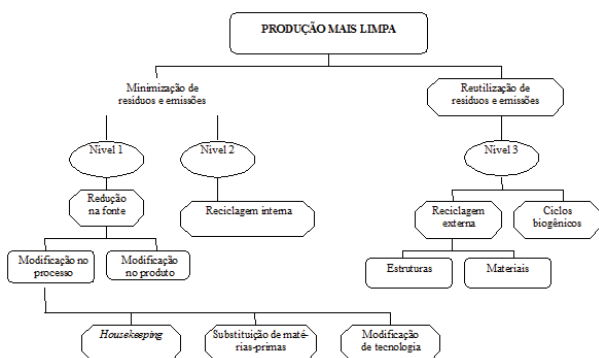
PRODUÇÃO MAIS LIMPA

Minimização de resíduos e emissões

Reutilização de resíduos e emissões

Nível 1

Nível 2

Nível 3

Redução na fonte

Reciclagem interna

Reciclagem externa

Ciclos biogênicos

Modificação no processo

Modificação no produto

Estruturas

Materiais

Housekeeping

Substituição de matérias-primas

Modificação de tecnologia